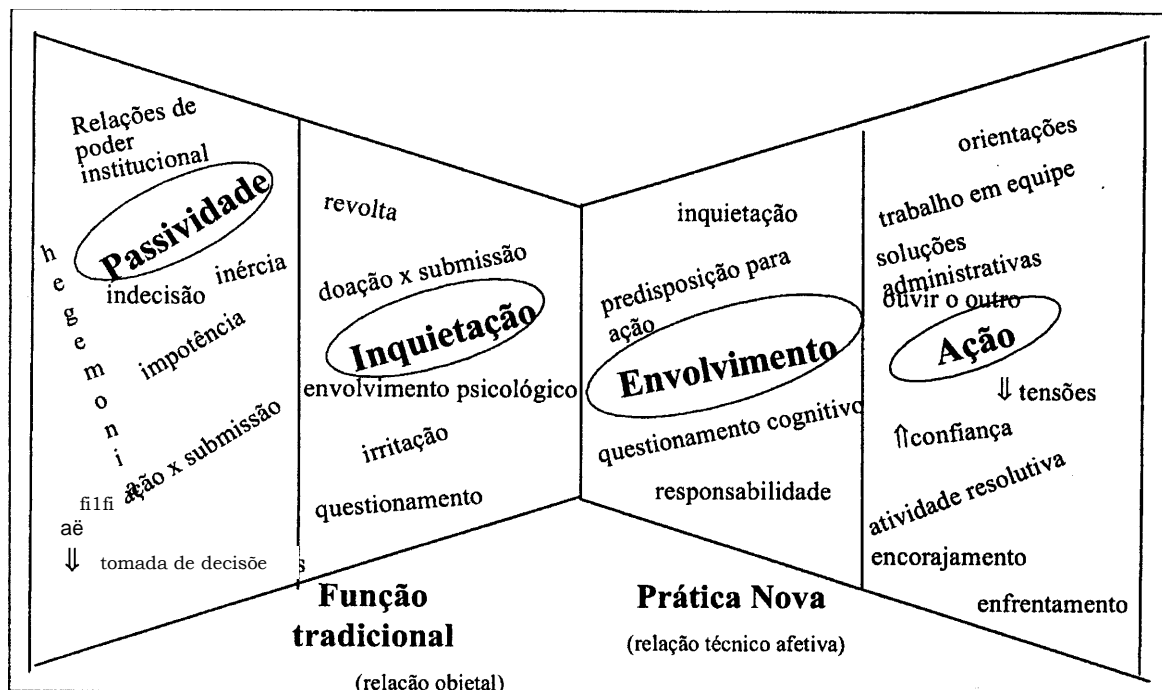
Relações de poder institucional

Passividade

h e g e m o n i a

inércia

indecisão

impotência

ação x submissão

fi1fi aë

⇓ tomada de decisõe s

revolta

doação x submissão

Inquietação

envolvimento psicológico

irritação

questionamento

inquietação

predisposição para ação

Envolvimento

questionamento cognitivo

responsabilidade

orientações

trabalho em equipe

soluções administrativas

ouvir o outro

Ação

⇓ tensões

⇑confiança

atividade resolutiva

encorajamento

enfrentamento

Função tradicional

(relação objetal)

Prática Nova

(relação técnico afetiva)